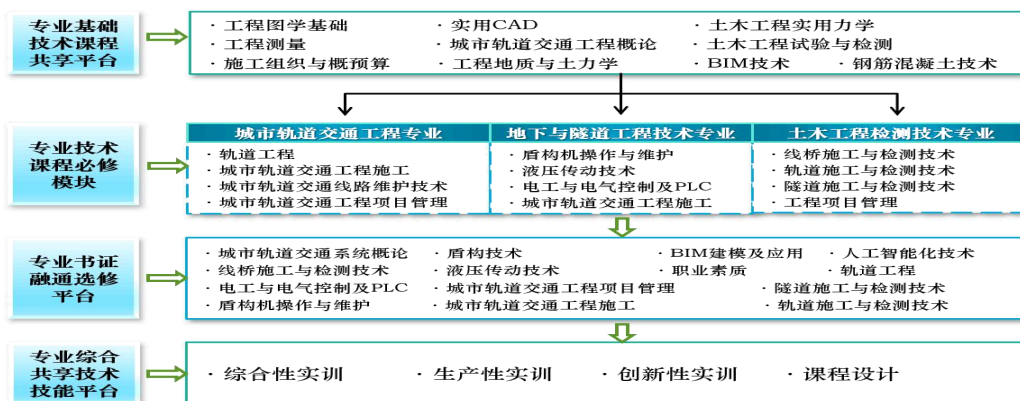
专业基础技术课程共享平台

· 工程图学基础
· 实用CAD
· 土木工程实用力学
· 工程测量
· 城市轨道交通工程概论
· 土木工程试验与检测
· 施工组织与概预算
· 工程地质与土力学
· BIM技术
· 钢筋混凝土技术

专业技术课程必修模块

| 城市轨道交通工程专业 | 地下与隧道工程技术专业 | 土木工程检测技术专业 |
|---|---|---|
| · 轨道工程<br>· 城市轨道交通工程施工<br>· 城市轨道交通线路维护技术<br>· 城市轨道交通工程项目管理 | · 盾构机操作与维护<br>· 液压传动技术<br>· 电工与电气控制及PLC<br>· 城市轨道交通工程施工 | · 线桥施工与检测技术<br>· 轨道施工与检测技术<br>· 隧道施工与检测技术<br>· 工程项目管理 |

专业书证融通选修平台

· 城市轨道交通系统概论
· 盾构技术
· BIM建模及应用
· 人工智能化技术
· 线桥施工与检测技术
· 液压传动技术
· 职业素质
· 轨道工程
· 电工与电气控制及PLC
· 城市轨道交通工程项目管理
· 隧道施工与检测技术
· 盾构机操作与维护
· 城市轨道交通工程施工
· 轨道施工与检测技术

专业综合共享技术技能平台

· 综合性实训
· 生产性实训
· 创新性实训
· 课程设计